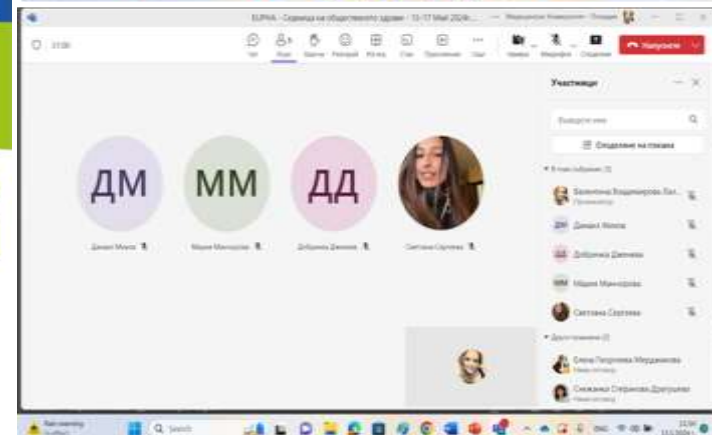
EUPHA - Седмица на общественото здраве - 13-17 Май 2024г. ...

Медицински Университет - Пловдив

Напусни

Участници

Въведете име

Споделяне на покана

В тази събрание (5)

Валентина Владимирова Лал...

Организатор

ДМ Дениел Минов

ДД Добринка Деянова

ММ Мария Минорова

Светлана Сергеева

Други поканени (2)

Елена Петрова Мерджанова

Няма отговор

Снежанка Стефанова Дреушева

Няма отговор

ДМ

ММ

ДД

Даниел Минов

Мария Минорова

Добринка Деянова

Светлана Сергеева

Search